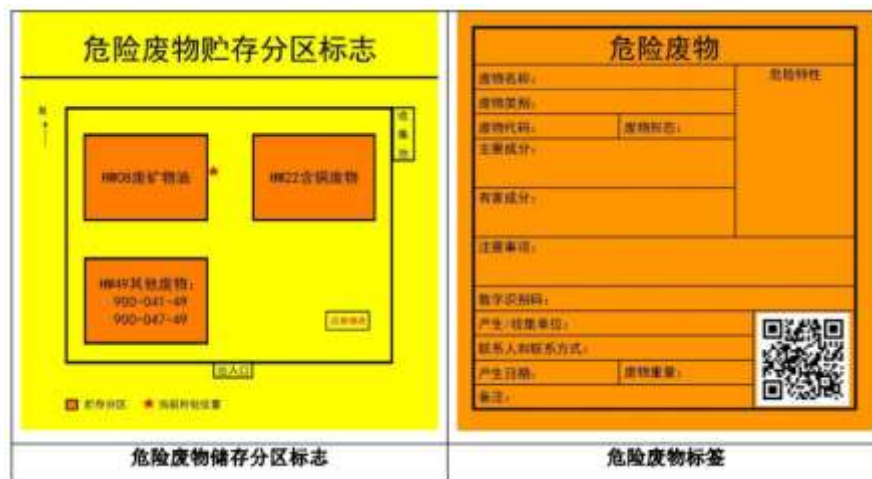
危险废物贮存分区标志

N

收集池

HW08废矿物油

HW22含铜废物

HW49其他废物：
900-041-49
900-047-49

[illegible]

出入口

贮存分区 ★ 当前所处位置

危险废物

| 废物名称： | | 危险特性 |
|---|---|---|
| 废物类别： | | |
| 废物代码： | 废物形态： | |
| 主要成分： | | |
| 有害成分： | | |
| 注意事项： | | |
| 数字识别码： | | |
| 产生/收集单位： | | |
| 联系人和联系方式： | | |
| 产生日期： | 废物重量： | |
| 备注： | | |

危险废物储存分区标志

危险废物标签